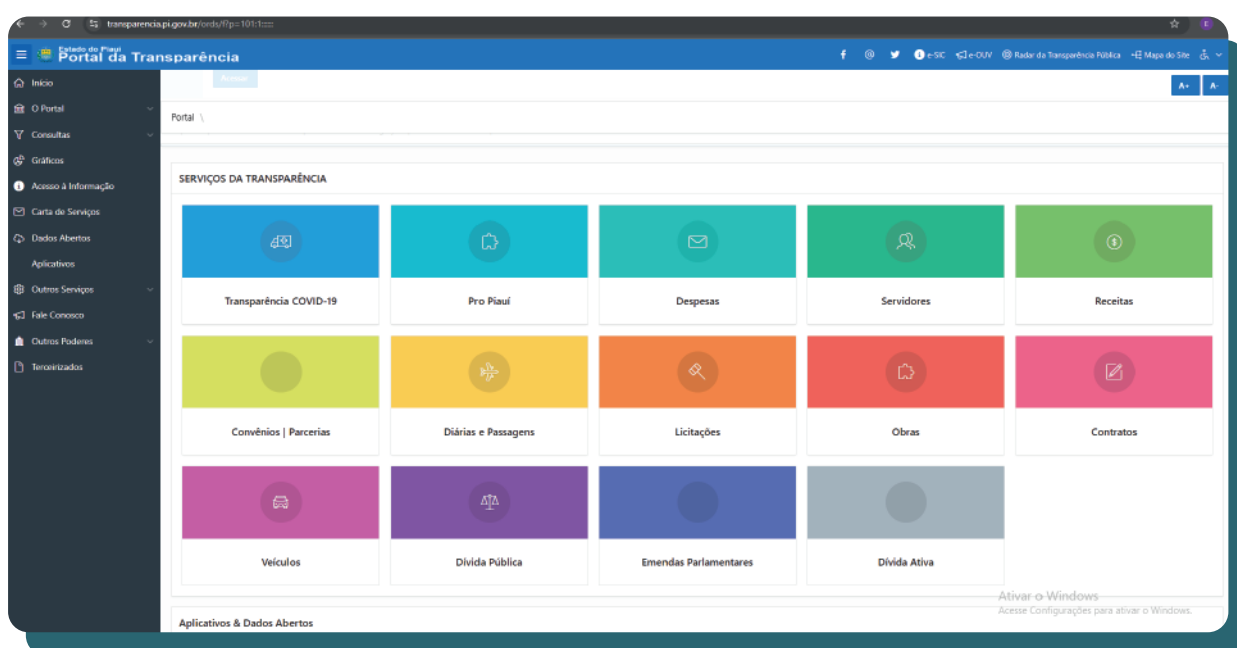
transparencia.pi.gov.br/ords/f?p=101:1:::

Estado do Piauí
Portal da Transparência

e-SIC e-OUV Radar da Transparência Pública Mapa do Site

Início
O Portal
Consultas
Gráficos
Acesso à Informação
Carta de Serviços
Dados Abertos
Aplicativos
Outros Serviços
Fale Conosco
Outros Poderes
Terceirizados

Acessar

A+ A-

Portal \

SERVIÇOS DA TRANSPARÊNCIA

Transparência COVID-19
Pro Piauí
Despesas
Servidores
Receitas
Convênios | Parcerias
Diárias e Passagens
Licitações
Obras
Contratos
Veículos
Dívida Pública
Emendas Parlamentares
Dívida Ativa

Ativar o Windows
Acesse Configurações para ativar o Windows.

Aplicativos & Dados Abertos